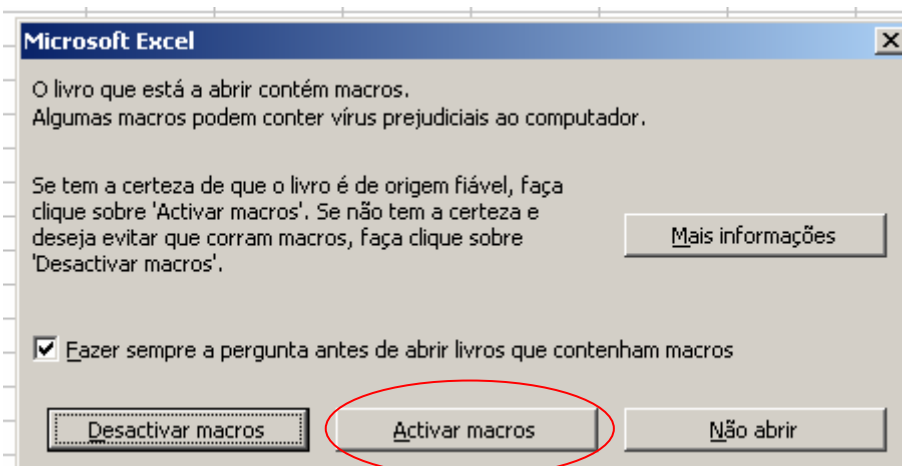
Microsoft Excel

O livro que está a abrir contém macros.
Algumas macros podem conter vírus prejudiciais ao computador.

Se tem a certeza de que o livro é de origem fiável, faça clique sobre 'Activar macros'. Se não tem a certeza e deseja evitar que corram macros, faça clique sobre 'Desactivar macros'.

Mais informações

Fazer sempre a pergunta antes de abrir livros que contenham macros

Desactivar macros

Activar macros

Não abrir